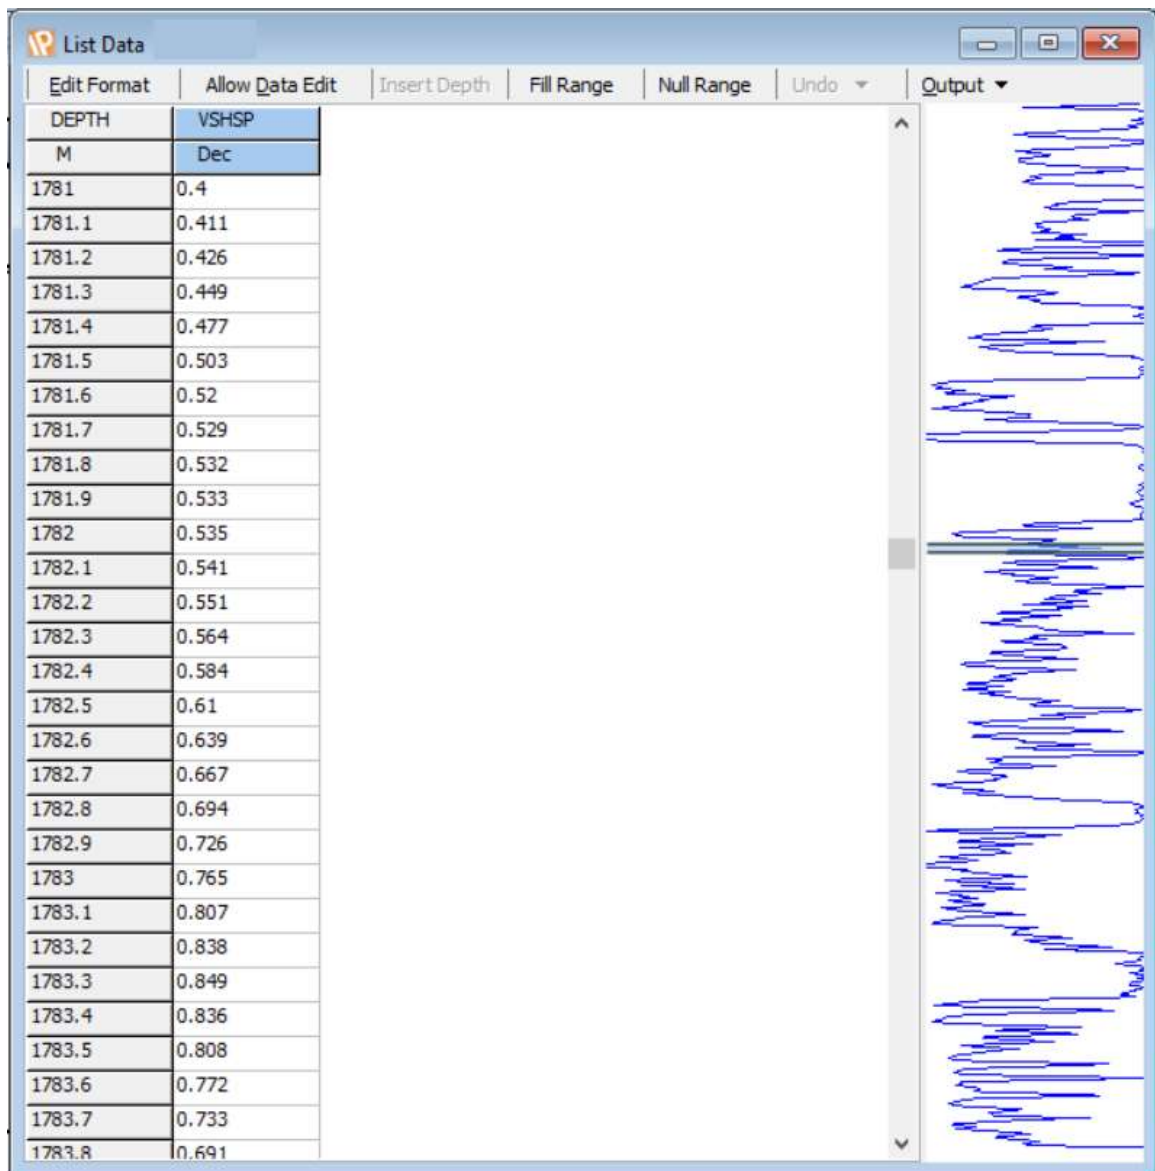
List Data

Edit Format | Allow Data Edit | Insert Depth | Fill Range | Null Range | Undo | Output

| DEPTH | VSHSP |
|---|---|
| M | Dec |
| 1781 | 0.4 |
| 1781.1 | 0.411 |
| 1781.2 | 0.426 |
| 1781.3 | 0.449 |
| 1781.4 | 0.477 |
| 1781.5 | 0.503 |
| 1781.6 | 0.52 |
| 1781.7 | 0.529 |
| 1781.8 | 0.532 |
| 1781.9 | 0.533 |
| 1782 | 0.535 |
| 1782.1 | 0.541 |
| 1782.2 | 0.551 |
| 1782.3 | 0.564 |
| 1782.4 | 0.584 |
| 1782.5 | 0.61 |
| 1782.6 | 0.639 |
| 1782.7 | 0.667 |
| 1782.8 | 0.694 |
| 1782.9 | 0.726 |
| 1783 | 0.765 |
| 1783.1 | 0.807 |
| 1783.2 | 0.838 |
| 1783.3 | 0.849 |
| 1783.4 | 0.836 |
| 1783.5 | 0.808 |
| 1783.6 | 0.772 |
| 1783.7 | 0.733 |
| 1783.8 | 0.691 |